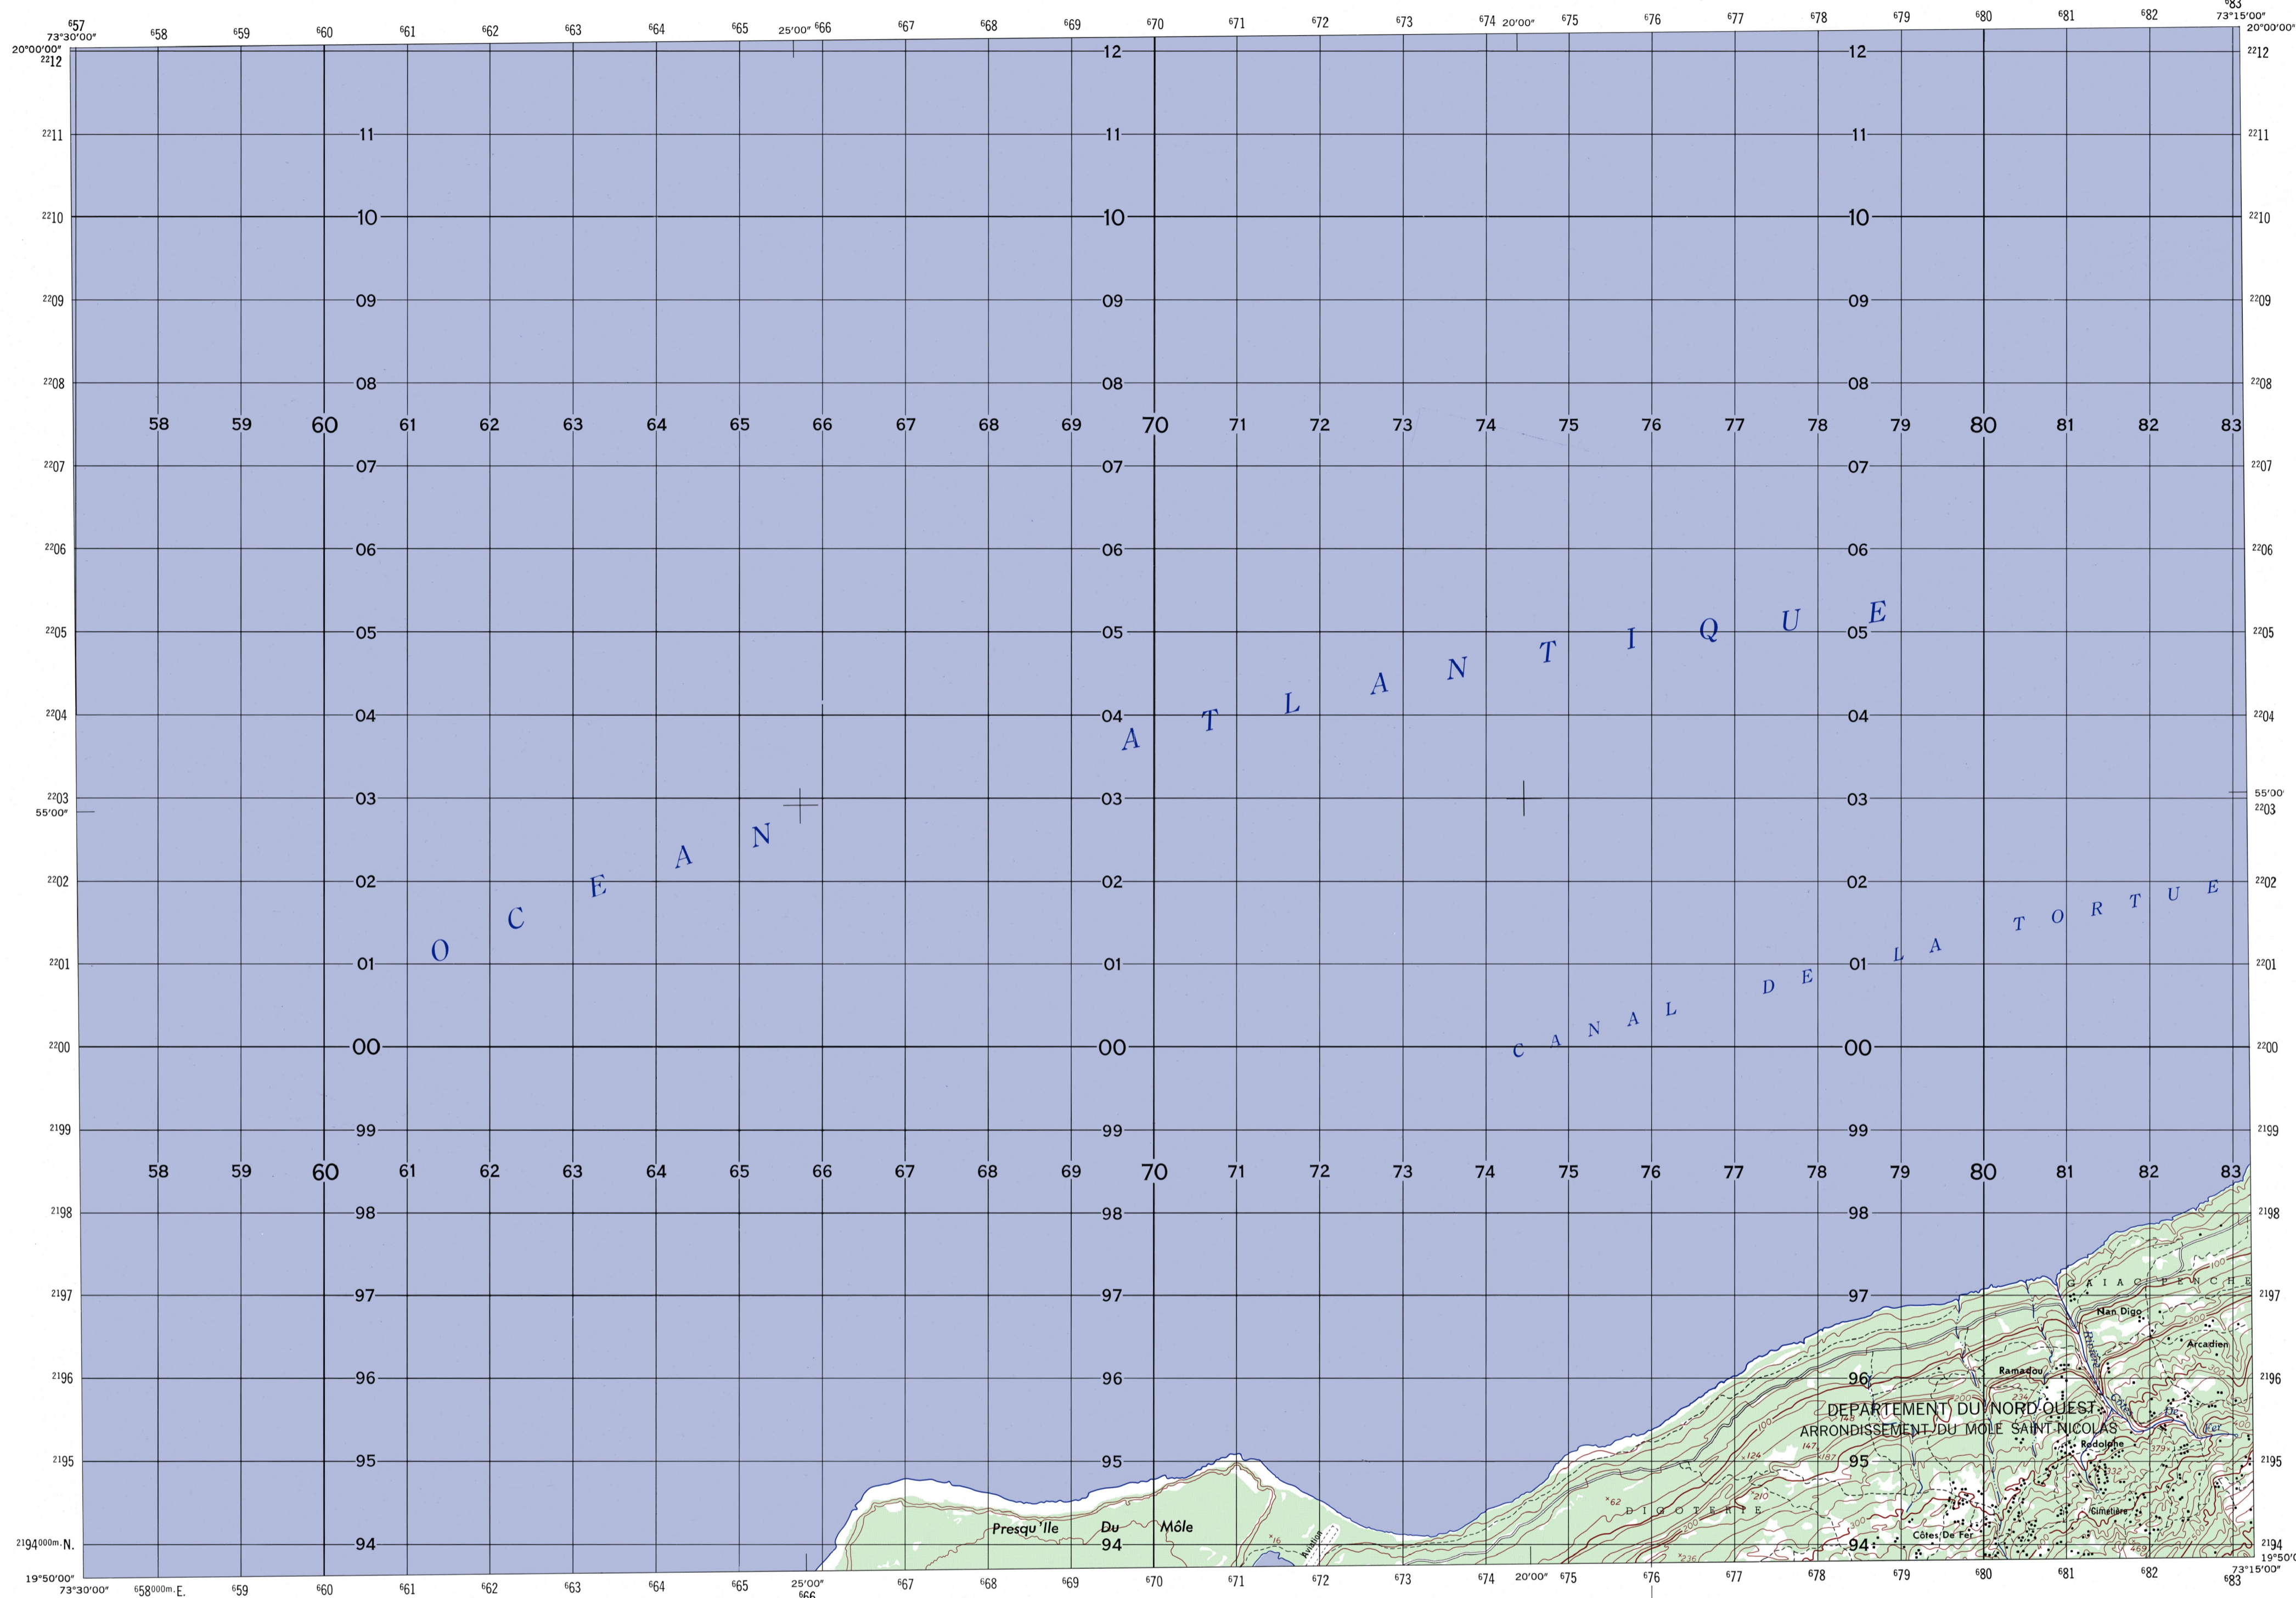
$^{6}57$ $^{6}58$ $^{6}59$ $^{6}60$ $^{6}61$ $^{6}62$ $^{6}63$ $^{6}64$ $^{6}65$ 25'00" $^{6}66$ $^{6}67$ $^{6}68$ $^{6}69$ $^{6}70$ $^{6}71$ $^{6}72$ $^{6}73$ $^{6}74$ 20'00" $^{6}75$ $^{6}76$ $^{6}77$ $^{6}78$ $^{6}79$ $^{6}80$ $^{6}81$ $^{6}82$ $^{6}83$

73°30'00" 20°00'00" 73°15'00" 20°00'00"

$^{22}12$ 12 12 $^{22}12$

$^{22}11$ 11 11 11 $^{22}11$

$^{22}10$ 10 10 10 $^{22}10$

$^{22}09$ 09 09 09 $^{22}09$

$^{22}08$ 08 08 08 $^{22}08$

58 59 60 61 62 63 64 65 66 67 68 69 70 71 72 73 74 75 76 77 78 79 80 81 82 83

$^{22}07$ 07 07 07 $^{22}07$

$^{22}06$ 06 06 06 $^{22}06$

$^{22}05$ 05 05 05 $^{22}05$

$^{22}04$ 04 04 04 $^{22}04$

$^{22}03$ 55'00" 03 03 03 55'00" $^{22}03$

$^{22}02$ 02 02 02 $^{22}02$

$^{22}01$ 01 01 01 $^{22}01$

$^{22}00$ 00 00 00 $^{22}00$

O C E A N A T L A N T I Q U E

C A N A L D E L A T O R T U E

$^{21}99$ 99 99 99 $^{21}99$

58 59 60 61 62 63 64 65 66 67 68 69 70 71 72 73 74 75 76 77 78 79 80 81 82 83

$^{21}98$ 98 98 98 $^{21}98$

$^{21}97$ 97 97 97 $^{21}97$

$^{21}96$ 96 96 96 $^{21}96$

$^{21}95$ 95 95 95 $^{21}95$

$^{21}94^{000m.}$N. 94 94 94 $^{21}94$

GAIAC PENCHE
Nan Digo
Arcadien
Ramadou
DEPARTEMENT DU NORD-OUEST
ARRONDISSEMENT DU MOLE SAINT NICOLAS
Rodolphe
Cimetière
Côtes De Fer
DIGOTERIE
Presqu'Ile Du Môle
Aviation
100 200 234 148 124 147 187 210 62 300 236 379 469 16

19°50'00" 73°30'00" $^{6}58^{000m.}$E. $^{6}59$ $^{6}60$ $^{6}61$ $^{6}62$ $^{6}63$ $^{6}64$ $^{6}65$ 25'00" $^{6}66$ $^{6}67$ $^{6}68$ $^{6}69$ $^{6}70$ $^{6}71$ $^{6}72$ $^{6}73$ $^{6}74$ 20'00" $^{6}75$ $^{6}76$ $^{6}77$ $^{6}78$ $^{6}79$ $^{6}80$ $^{6}81$ $^{6}82$ $^{6}83$ 19°50'00" 73°15'00"